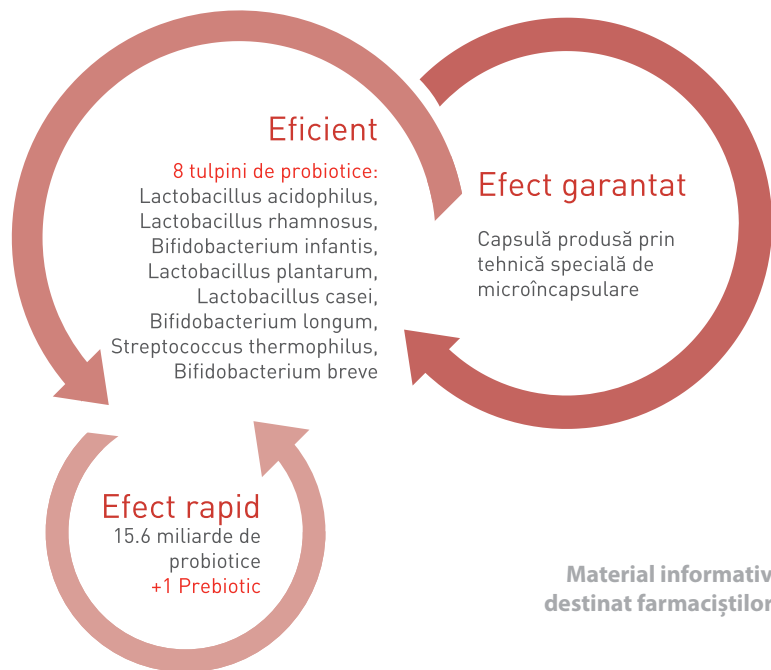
Eficient

8 tulpini de probiotice:
Lactobacillus acidophilus,
Lactobacillus rhamnosus,
Bifidobacterium infantis,
Lactobacillus plantarum,
Lactobacillus casei,
Bifidobacterium longum,
Streptococcus thermophilus,
Bifidobacterium breve

Efect garantat

Capsulă produsă prin tehnică specială de microîncapsulare

Efect rapid
15.6 miliarde de probiotice
+1 Prebiotic

Material informativ destinat farmaciștilor